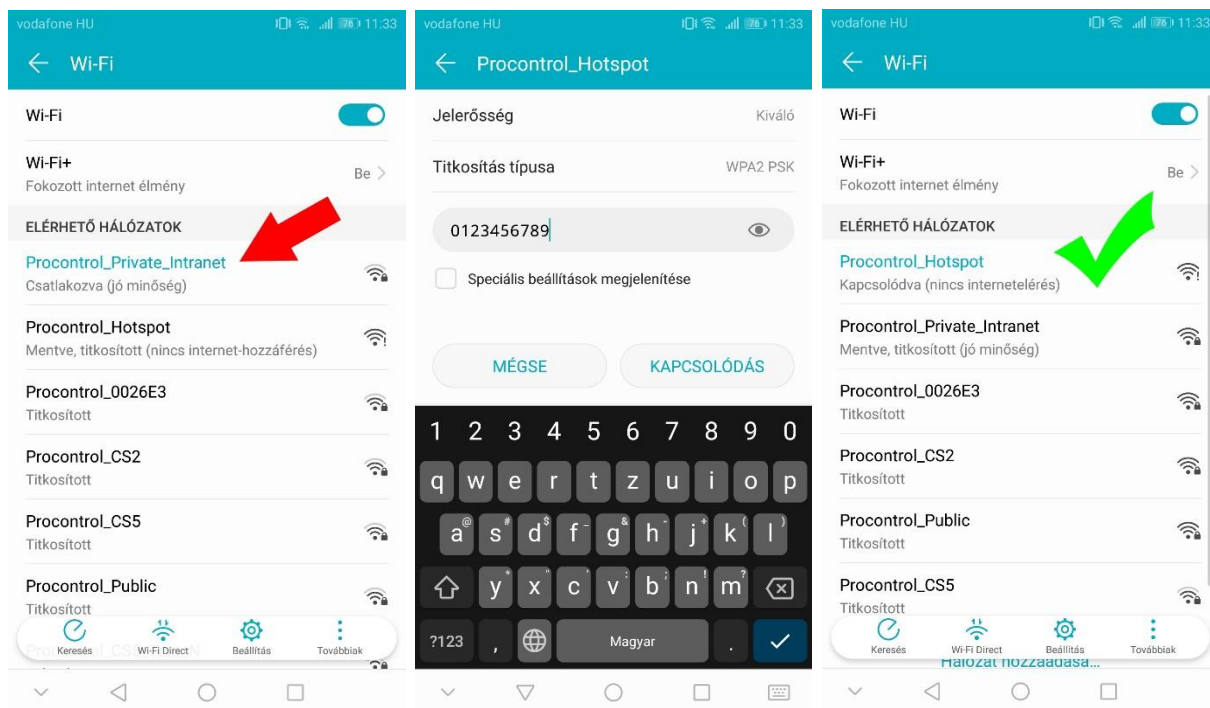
vodafone HU 76 11:33

Wi-Fi

Wi-Fi

Wi-Fi+
Fokozott internet élmény
Be

ELÉRHETŐ HÁLÓZATOK

Procontrol_Private_Intranet
Csatlakozva (jó minőség)

Procontrol_Hotspot
Mentve, titkosított (nincs internet-hozzáférés)

Procontrol_0026E3
Titkosított

Procontrol_CS2
Titkosított

Procontrol_CS5
Titkosított

Procontrol_Public
Titkosított

Keresés Wi-Fi Direct Beállítás Továbbiak

vodafone HU 76 11:33

Procontrol_Hotspot

Jelerősség Kiváló

Titkosítás típusa WPA2 PSK

0123456789

Speciális beállítások megjelenítése

MÉGSE KAPCSOLÓDÁS

1 2 3 4 5 6 7 8 9 0
q w e r t z u i o p
a s d f g h j k l
y x c v b n m
?123 , Magyar .

vodafone HU 76 11:33

Wi-Fi

Wi-Fi

Wi-Fi+
Fokozott internet élmény
Be

ELÉRHETŐ HÁLÓZATOK

Procontrol_Hotspot
Kapcsolódva (nincs internetelérés)

Procontrol_Private_Intranet
Mentve, titkosított (jó minőség)

Procontrol_0026E3
Titkosított

Procontrol_CS2
Titkosított

Procontrol_Public
Titkosított

Procontrol_CS5
Titkosított

Keresés Wi-Fi Direct Beállítás Továbbiak

Hálózat hozzáadása...